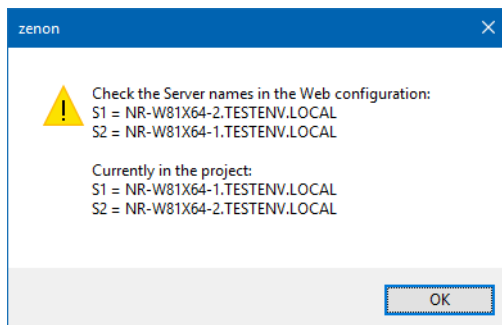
zenon

Check the Server names in the Web configuration:
S1 = NR-W81X64-2.TESTENV.LOCAL
S2 = NR-W81X64-1.TESTENV.LOCAL

Currently in the project:
S1 = NR-W81X64-1.TESTENV.LOCAL
S2 = NR-W81X64-2.TESTENV.LOCAL

OK